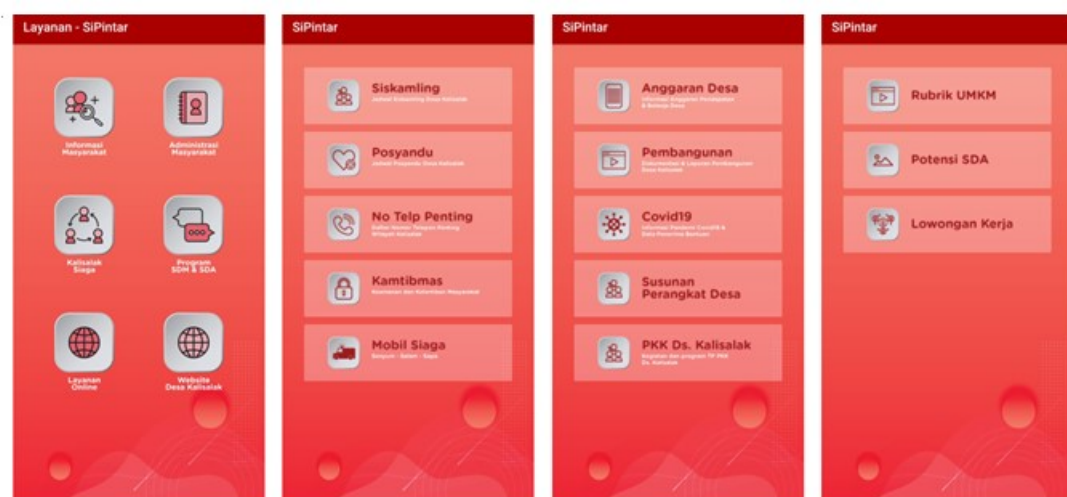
Layanan - SiPintar

Informasi Masyarakat

Administrasi Masyarakat

Kalisalak Siaga

Program SDM & SDA

Layanan Online

Website Desa Kalisalak

SiPintar

Siskamling
Jadwal Siskamling Desa Kalisalak

Posyandu
Jadwal Posyandu Desa Kalisalak

No Telp Penting
Daftar Nomor Telepon Penting Wilayah Kalisalak

Kamtibmas
Keamanan dan Ketertiban Masyarakat

Mobil Siaga
Senyum - Salam - Sapa

SiPintar

Anggaran Desa
Informasi Anggaran Pendapatan & Belanja Desa

Pembangunan
Dokumentasi & Laporan Pembangunan Desa Kalisalak

Covid19
Informasi Pandemi Covid19 & Data Penerima Bantuan

Susunan Perangkat Desa

PKK Ds. Kalisalak
Kegiatan dan program TP PKK Ds. Kalisalak

SiPintar

Rubrik UMKM

Potensi SDA

Lowongan Kerja